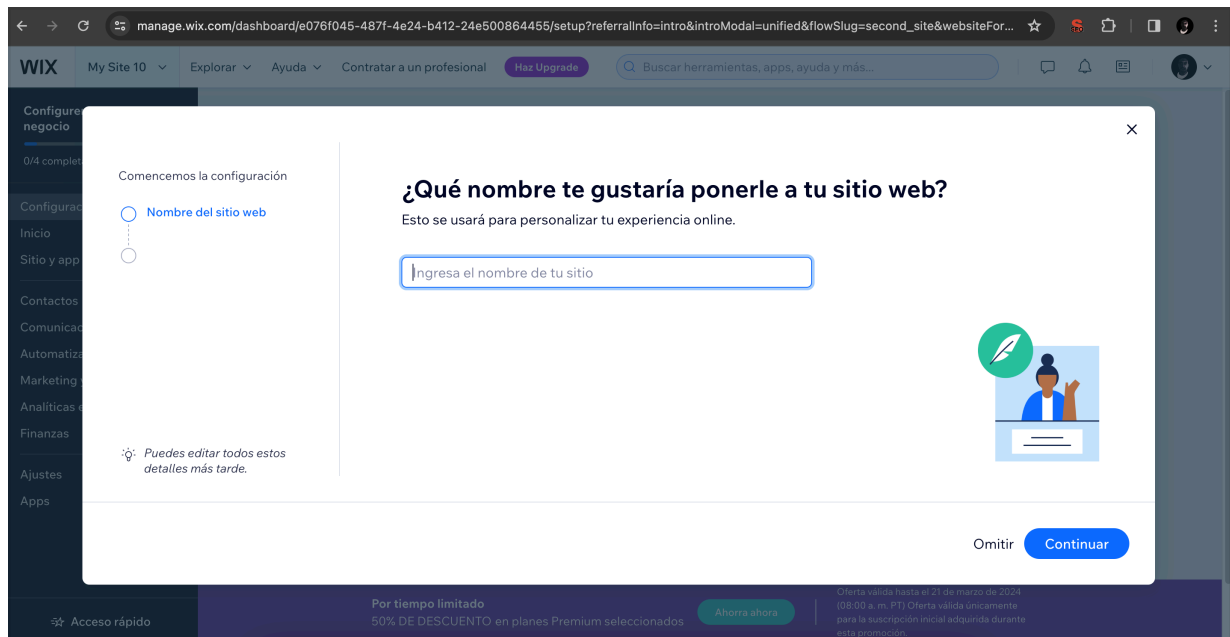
manage.wix.com/dashboard/e076f045-487f-4e24-b412-24e500864455/setup?referralInfo=intro&introModal=unified&flowSlug=second_site&websiteFor...

WIX My Site 10 Explorar Ayuda Contratar a un profesional Haz Upgrade Buscar herramientas, apps, ayuda y más...

Configure negocio
0/4 complet
Configurac
Inicio
Sitio y app
Contactos
Comunicac
Automatiz
Marketing
Analíticas
Finanzas
Ajustes
Apps
Acceso rápido

Comencemos la configuración
Nombre del sitio web

Puedes editar todos estos detalles más tarde.

¿Qué nombre te gustaría ponerle a tu sitio web?
Esto se usará para personalizar tu experiencia online.

Ingresa el nombre de tu sitio

Omitir Continuar

Por tiempo limitado
50% DE DESCUENTO en planes Premium seleccionados
Ahorra ahora
Oferta válida hasta el 21 de marzo de 2024 (08:00 a. m. PT) Oferta válida únicamente para la suscripción inicial adquirida durante esta promoción.